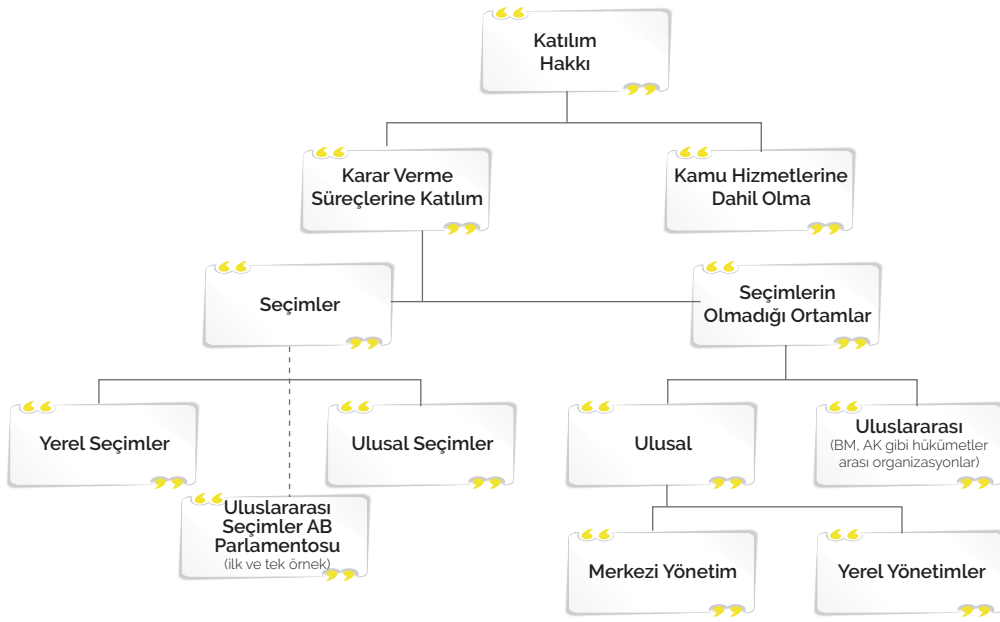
Katılım Hakkı

Karar Verme Süreçlerine Katılım

Kamu Hizmetlerine Dahil Olma

Seçimler

Seçimlerin Olmadığı Ortamlar

Yerel Seçimler

Ulusal Seçimler

Uluslararası Seçimler AB Parlamentosu
(ilk ve tek örnek)

Ulusal

Uluslararası
(BM, AK gibi hükümetler arası organizasyonlar)

Merkezi Yönetim

Yerel Yönetimler